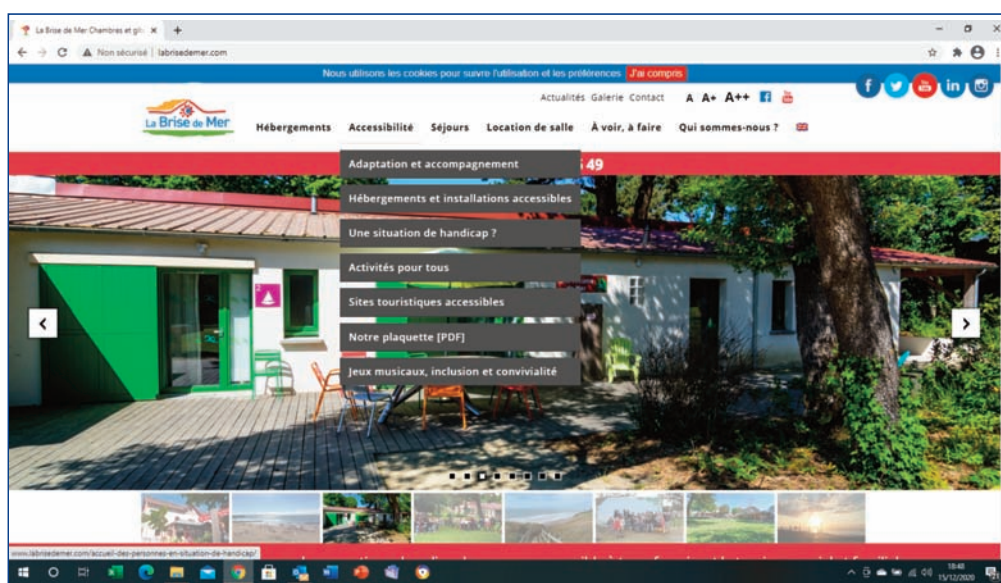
La Brise de Mer Chambres et gît ×

Non sécurisé | labrisedemer.com

Nous utilisons les cookies pour suivre l'utilisation et les préférences J'ai compris

Actualités Galerie Contact A A+ A++

La Brise de Mer

Hébergements Accessibilité Séjours Location de salle À voir, à faire Qui sommes-nous ?

Adaptation et accompagnement

Hébergements et installations accessibles

Une situation de handicap ?

Activités pour tous

Sites touristiques accessibles

Notre plaquette [PDF]

Jeux musicaux, inclusion et convivialité

49

www.labrisedemer.com/accueil-des-personnes-en-situation-de-handicap/

18:48
15/12/2020